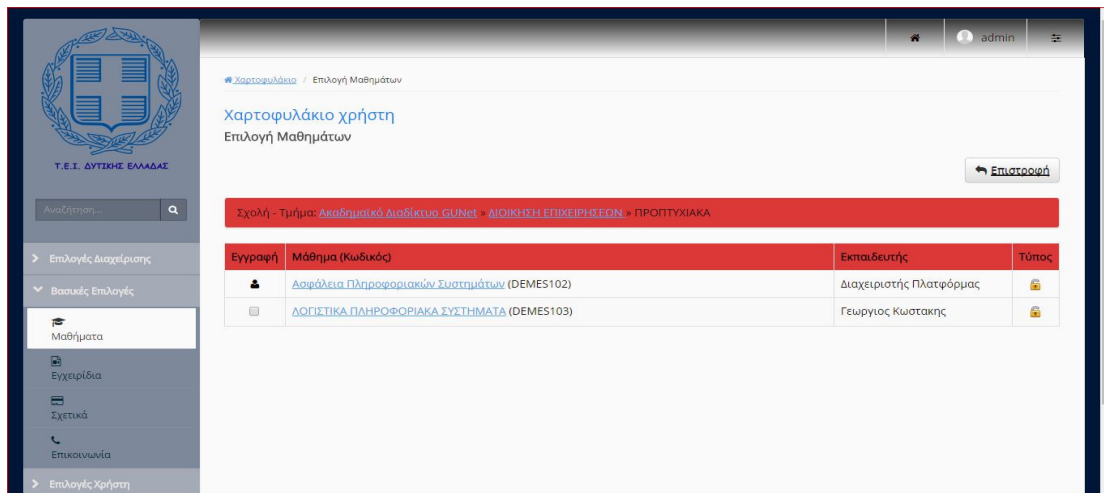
Τ.Ε.Ι. ΔΥΤΙΚΗΣ ΕΛΛΑΔΑΣ

Αναζήτηση...

Επιλογές Διαχείρισης

Βασικές Επιλογές

Μαθήματα

Εγχειρίδια

Σχετικά

Επικοινωνία

Επιλογές Χρήστη

admin

Χαρτοφυλάκιο / Επιλογή Μαθημάτων

Χαρτοφυλάκιο χρήστη

Επιλογή Μαθημάτων

Επιστροφή

Σχολή - Τμήμα: Ακαδημαϊκό Διαδίκτυο GUNet » ΔΙΟΙΚΗΣΗ ΕΠΙΧΕΙΡΗΣΕΩΝ » ΠΡΟΠΤΥΧΙΑΚΑ

| Εγγραφή | Μάθημα (Κωδικός) | Εκπαιδευτής | Τύπος |
|---|---|---|---|
| | Ασφάλεια Πληροφοριακών Συστημάτων (DEMES102) | Διαχειριστής Πλατφόρμας | |
| | ΛΟΓΙΣΤΙΚΑ ΠΛΗΡΟΦΟΡΙΑΚΑ ΣΥΣΤΗΜΑΤΑ (DEMES103) | Γεωργιος Κωστακης | |